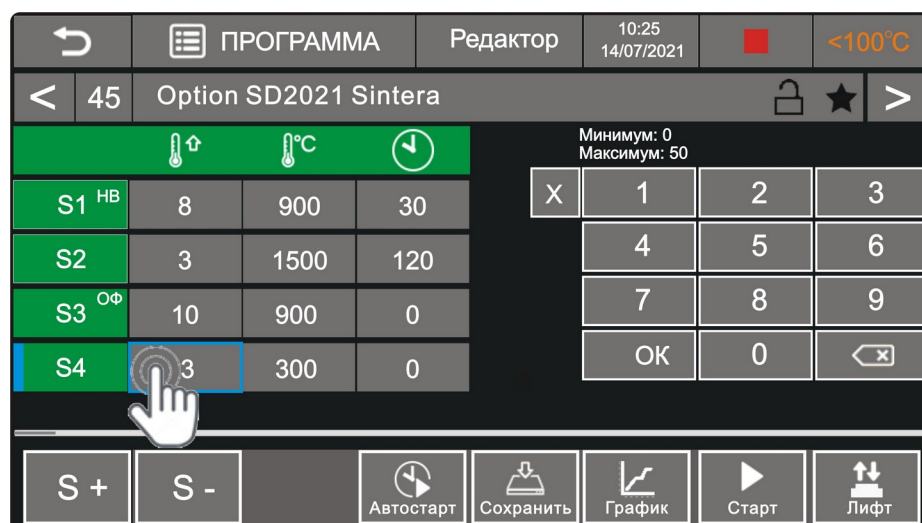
ПРОГРАММА | Редактор | 10:25 14/07/2021 | <100°C

< 45 Option SD2021 Sintera >

| | °C | |
|---|---|---|---|
| S1 HB | 8 | 900 | 30 |
| S2 | 3 | 1500 | 120 |
| S3 ОФ | 10 | 900 | 0 |
| S4 | 3 | 300 | 0 |

Минимум: 0
Максимум: 50

X 1 2 3
4 5 6
7 8 9
OK 0

S + S - Автостарт Сохранить График Старт Лифт